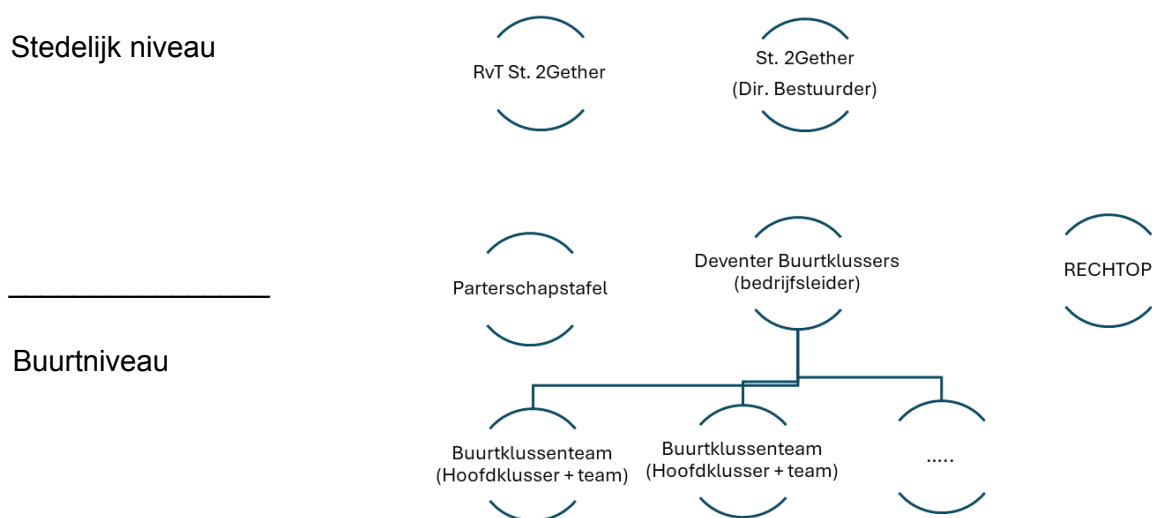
Stedelijk niveau

RvT St. 2Gether

St. 2Gether
(Dir. Bestuurder)

Parterschapstafel

Deventer Buurtklussers
(bedrijfsleider)

RECHTOP

Buurtniveau

Buurtklussenteam
(Hoofdklusser + team)

Buurtklussenteam
(Hoofdklusser + team)

.....